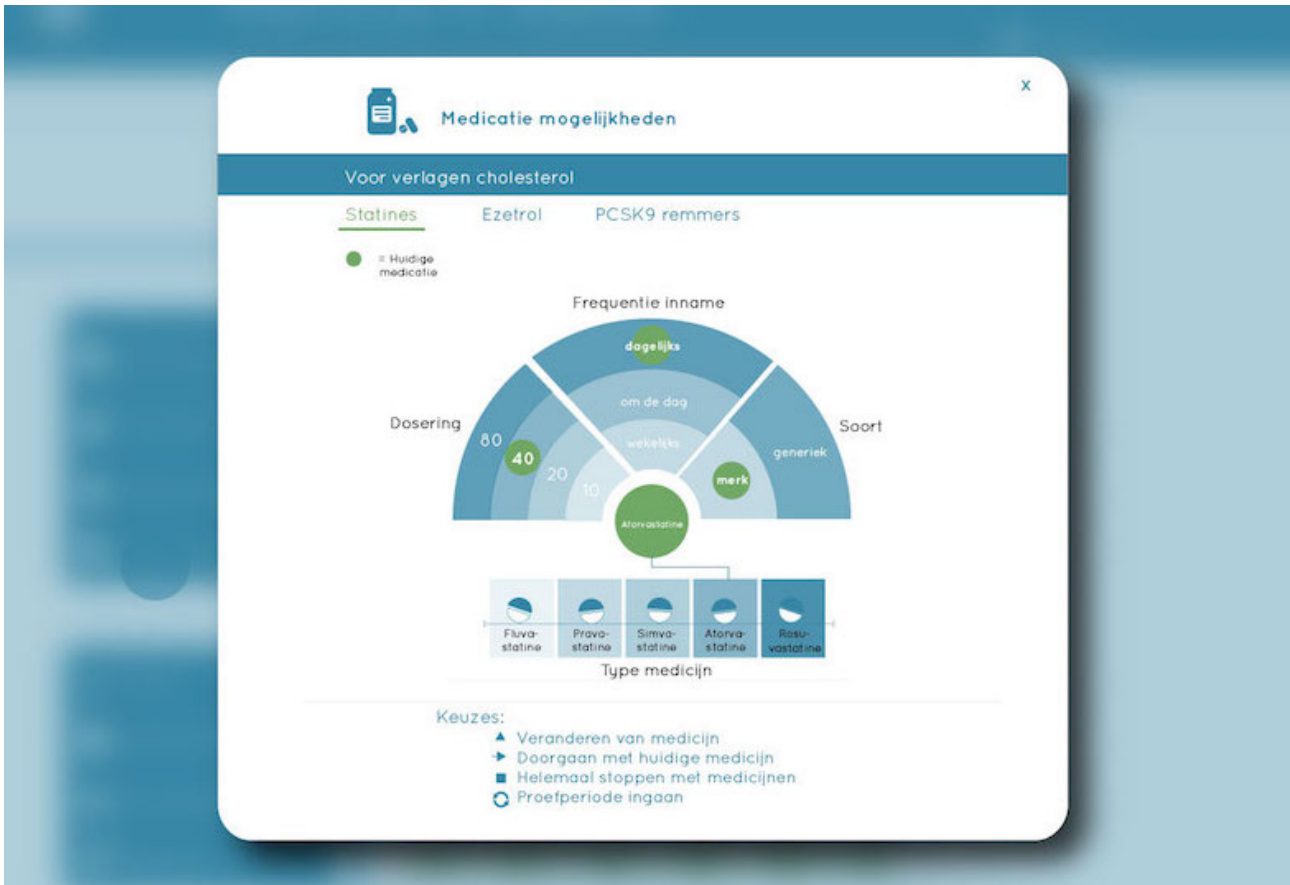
x

Medicatie mogelijkheden

Voor verlagen cholesterol

Statines Ezetrol PCSK9 remmers

= Huidige medicatie

Frequentie inname

dagelijks

om de dag

wekelijks

Dosering

80

40

20

10

Soort

generiek

merk

Atorvastatine

Fluvastatine

Pravastatine

Simvastatine

Atorvastatine

Rosuvastatine

Type medicijn

Keuzes:
▲ Veranderen van medicijn
➔ Doorgaan met huidige medicijn
■ Helemaal stoppen met medicijnen
Proefperiode ingaan